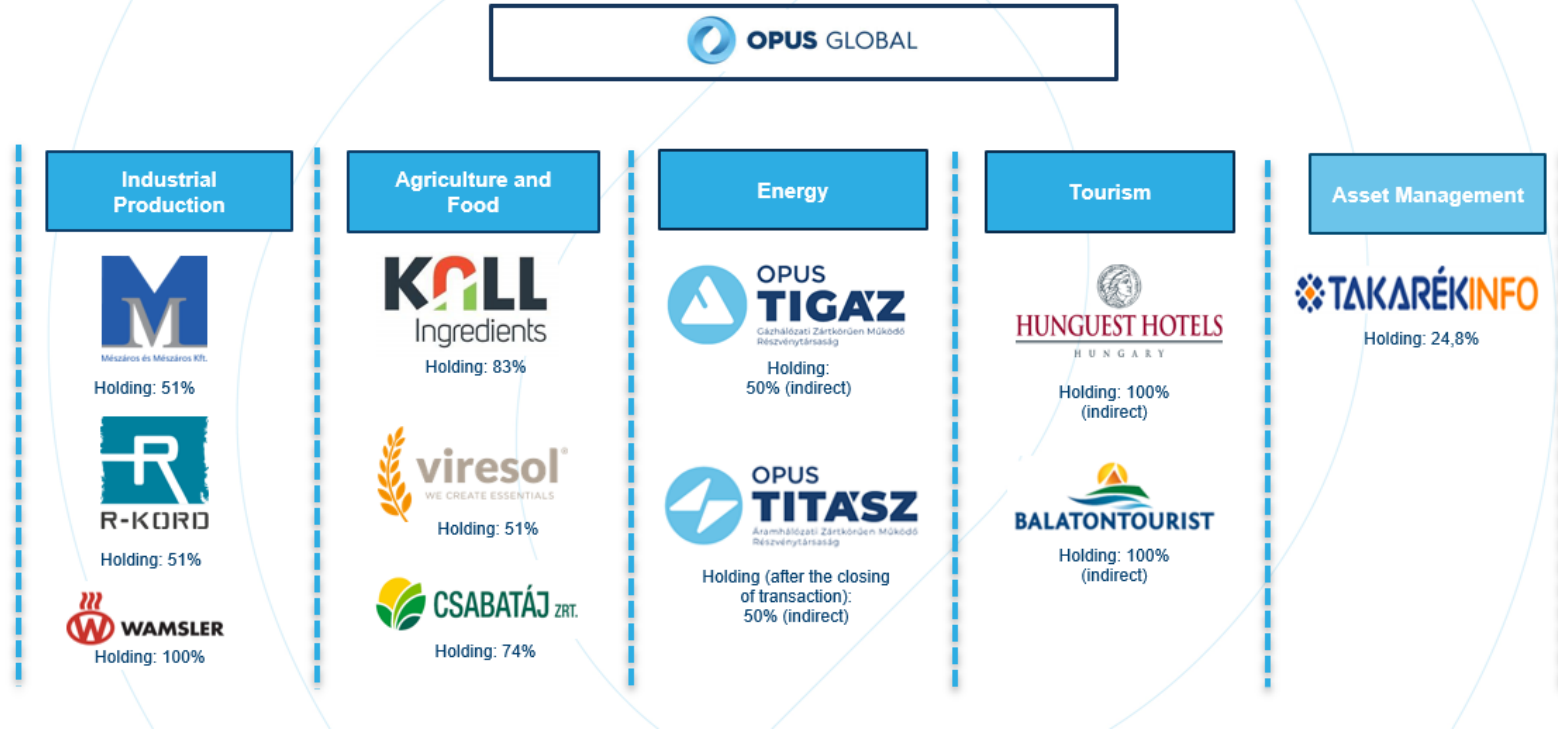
OPUS GLOBAL

Industrial Production

M
Mészáros és Mészáros Kft.
Holding: 51%

R
R-KORD
Holding: 51%

WAMSLER
Holding: 100%

Agriculture and Food

KALL Ingredients
Holding: 83%

viresol
WE CREATE ESSENTIALS
Holding: 51%

CSABATÁJ ZRT.
Holding: 74%

Energy

OPUS TIGÁZ
Gázhálózati Zártkörűen Működő Részvénytársaság
Holding: 50% (indirect)

OPUS TITÁSZ
Áramhálózati Zártkörűen Működő Részvénytársaság
Holding (after the closing of transaction): 50% (indirect)

Tourism

HUNGUEST HOTELS
HUNGARY
Holding: 100% (indirect)

BALATONTOURIST
Holding: 100% (indirect)

Asset Management

TAKARÉKINFO
Holding: 24,8%